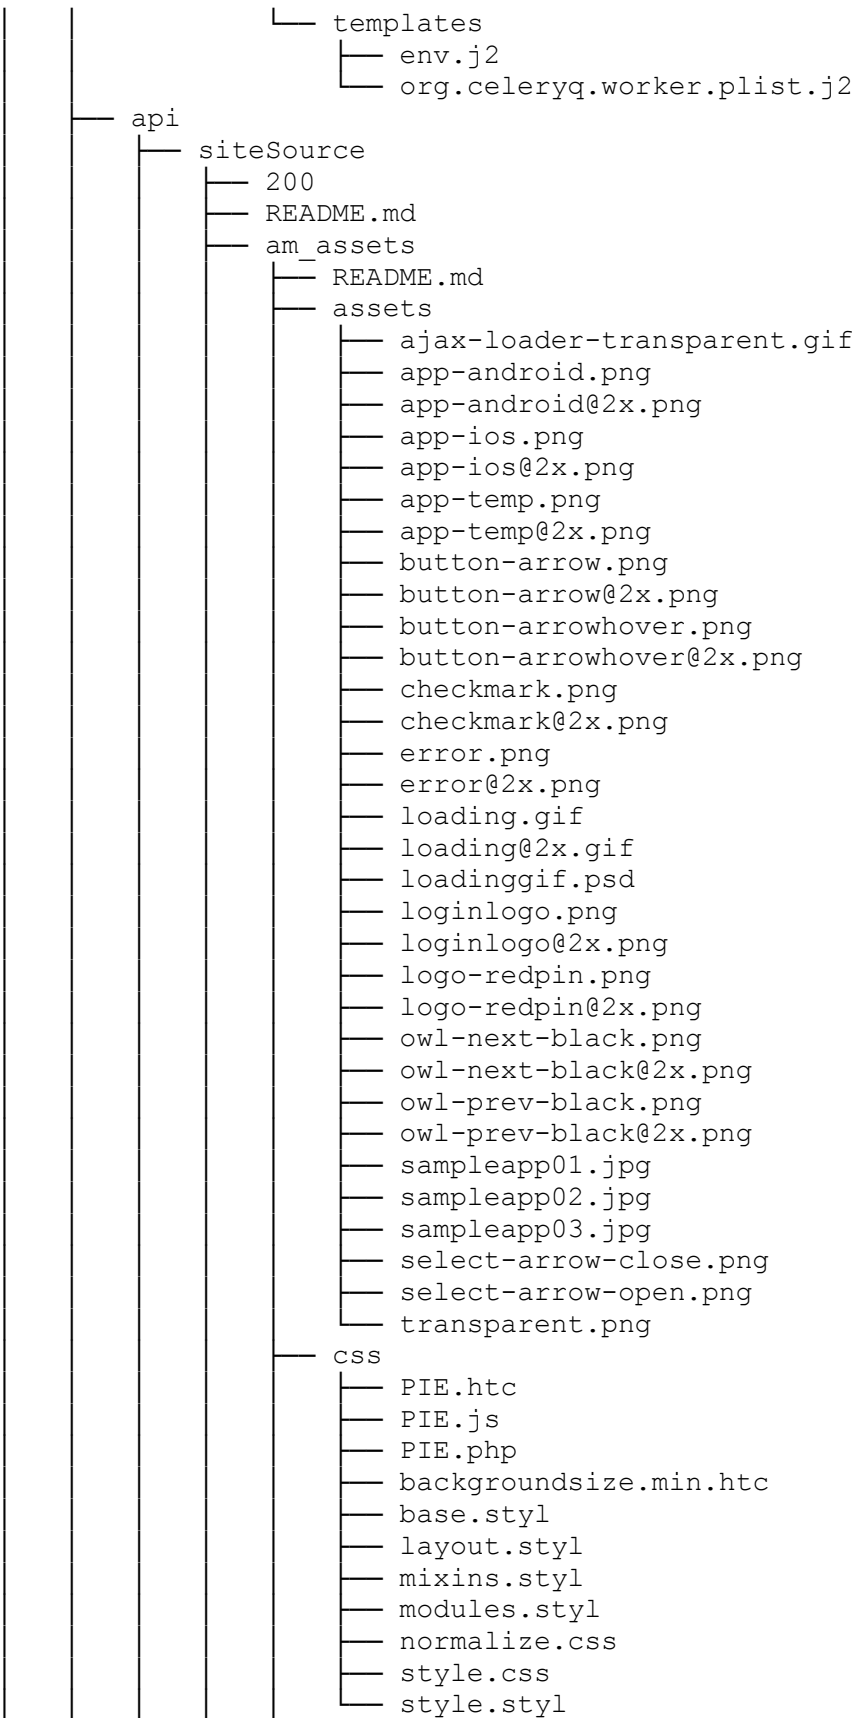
templates
env.j2
org.celeryq.worker.plist.j2
api
siteSource
200
README.md
am_assets
README.md
assets
ajax-loader-transparent.gif
app-android.png
app-android@2x.png
app-ios.png
app-ios@2x.png
app-temp.png
app-temp@2x.png
button-arrow.png
button-arrow@2x.png
button-arrowhover.png
button-arrowhover@2x.png
checkmark.png
checkmark@2x.png
error.png
error@2x.png
loading.gif
loading@2x.gif
loadinggif.psd
loginlogo.png
loginlogo@2x.png
logo-redpin.png
logo-redpin@2x.png
owl-next-black.png
owl-next-black@2x.png
owl-prev-black.png
owl-prev-black@2x.png
sampleapp01.jpg
sampleapp02.jpg
sampleapp03.jpg
select-arrow-close.png
select-arrow-open.png
transparent.png
css
PIE.htc
PIE.js
PIE.php
backgroundsize.min.htc
base.styl
layout.styl
mixins.styl
modules.styl
normalize.css
style.css
style.styl